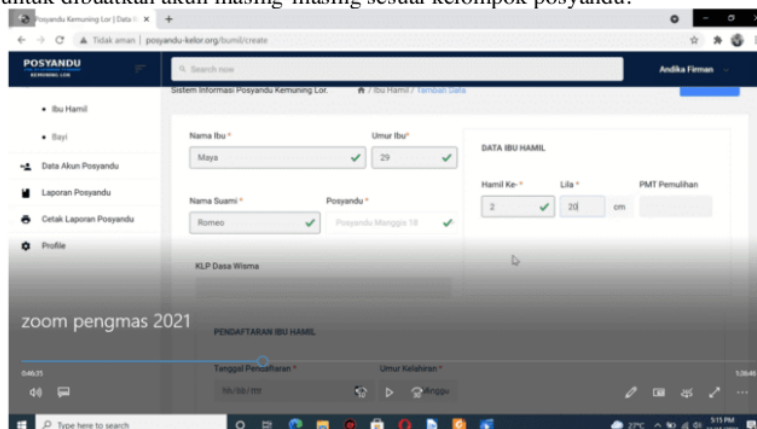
untuk dibuatkan akun masing-masing sesuai kelompok posyandu.

Posyandu Kemuning Lor | Data I ×

Tidak aman | posyandu-kelor.org/bumil/create

POSYANDU
KEMUNING LOR

Search now

Andika Firman

Sistem Informasi Posyandu Kemuning Lor.

/ Ibu Hamil / Tambah Data

• Ibu Hamil

• Bayi

Data Akun Posyandu

Laporan Posyandu

Cetak Laporan Posyandu

Profile

Nama Ibu *

Maya

Umur Ibu*

29

DATA IBU HAMIL

Hamil Ke- *

2

Lila *

20

cm

PMT Pemulihan

Nama Suami *

Romeo

Posyandu *

Posyandu Mangga 18

KLP Dasa Wisma

zoom pengmas 2021

PENDAFTARAN IBU HAMIL

Tanggal Pendaftaran *

hh/bb/tttt

Umur Kehamilan *

Minggu

0:46:35

1:26:46

Type here to search

27°C

5:15 PM